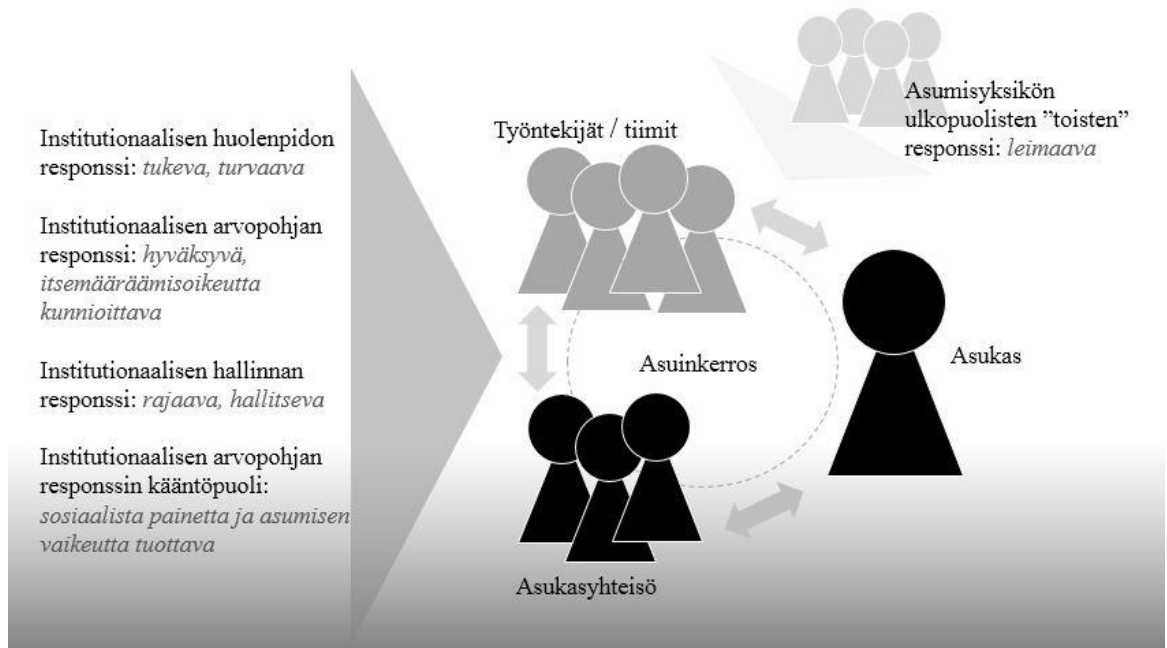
Institutionaalisen huolenpidon responssi: *tukeva, turvaava*

Institutionaalisen arvopohjan responssi: *hyväksyvä, itsemääräämisoikeutta kunnioittava*

Institutionaalisen hallinnan responssi: *rajaava, hallitseva*

Institutionaalisen arvopohjan responssin kääntöpuoli: *sosiaalista painetta ja asumisen vaikeutta tuottava*

Työntekijät / tiimit

Asumisyksikön ulkopuolisten "toisten" responssi: *leimaava*

Asuinkerros

Asukas

Asukasyhteisö